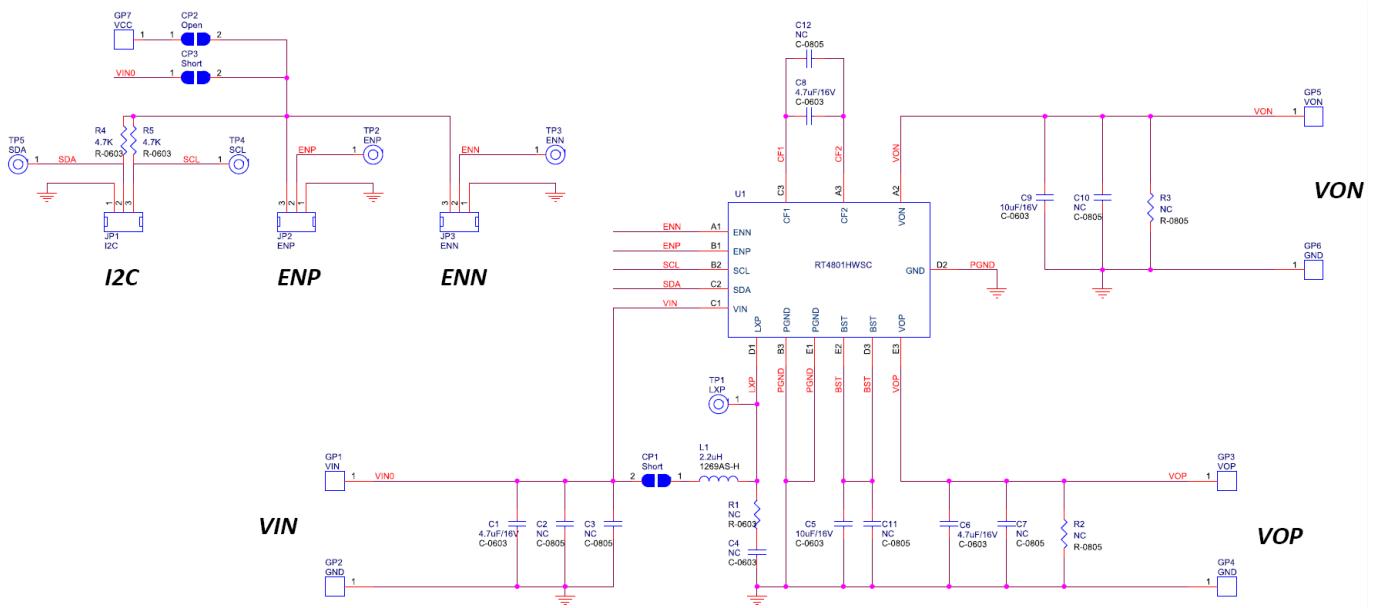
GP7
VCC
1
CP2
Open
2
CP3
Short
VIN0
1
2

R4
4.7K
R-0603
R5
4.7K
R-0603
TP5
SDA
1
SDA
SCL
TP4
SCL
1
ENP
TP2
ENP
1
ENN
TP3
ENN
1
1 2 3
JP1
I2C
3 2 1
JP2
ENP
3 2 1
JP3
ENN

I2C
ENP
ENN

C12
NC
C-0805
C8
4.7uF/16V
C-0603
CF1
CF2
VON
C3
A3
A2
U1
CF1
CF2
VON
ENN A1 ENN
ENP B1 ENP
SCL B2 SCL
SDA C2 SDA
VIN C1 VIN
RT4801HWSC
GND
D2
PGND
LXP
PGND
PGND
BST
BST
VOP
D1
B3
E1
E2
D3
E3
LXP
PGND
PGND
BST
BST
VOP
TP1
LXP
1

GP5
VON
VON
1
C9
10uF/16V
C-0603
C10
NC
C-0805
R3
NC
R-0805
VON
GP6
GND
1

GP1
VIN
1
VIN0
CP1
Short
2
1
L1
2.2uH
1269AS-H
1
GP3
VOP
VOP
1
C1
4.7uF/16V
C-0603
C2
NC
C-0805
C3
NC
C-0805
R1
NC
R-0603
C4
NC
C-0603
C5
10uF/16V
C-0603
C11
NC
C-0805
C6
4.7uF/16V
C-0603
C7
NC
C-0805
R2
NC
R-0805
VIN
VOP
GP2
GND
1
GP4
GND
1